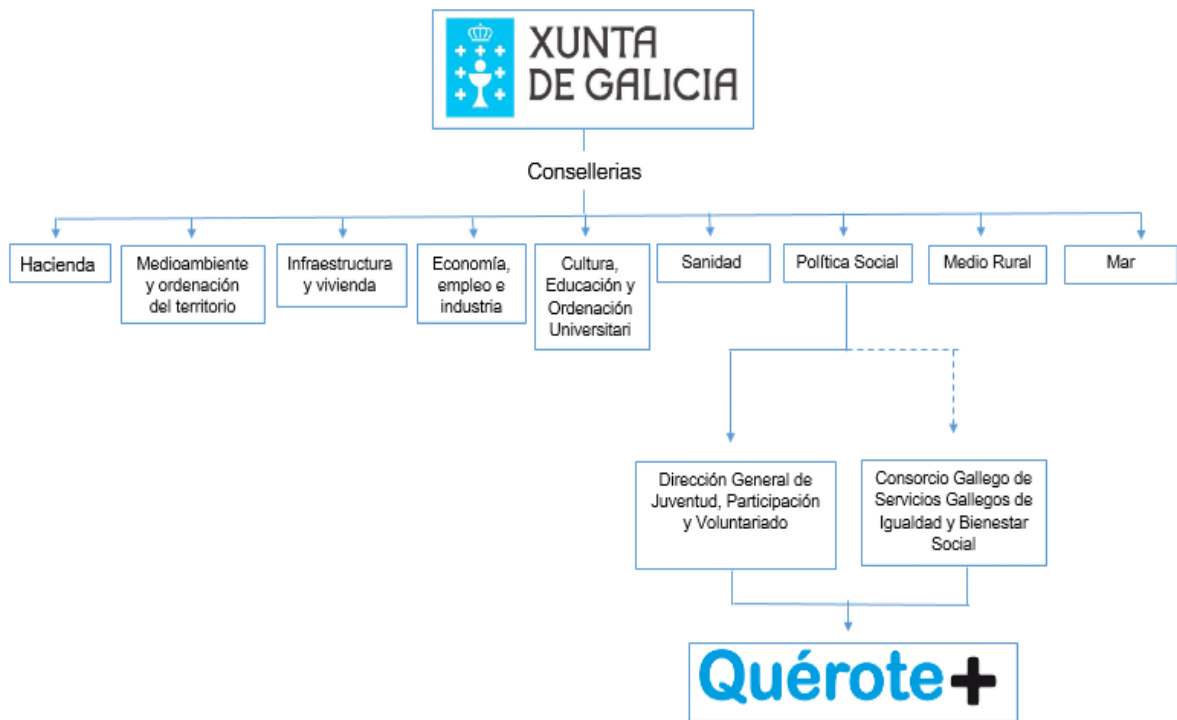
XUNTA DE GALICIA

Consellerias

Hacienda

Medioambiente y ordenación del territorio

Infraestructura y vivienda

Economía, empleo e industria

Cultura, Educación y Ordenación Universitari

Sanidad

Política Social

Medio Rural

Mar

Dirección General de Juventud, Participación y Voluntariado

Consorcio Gallego de Servicios Gallegos de Igualdad y Bienestar Social

Quérote+